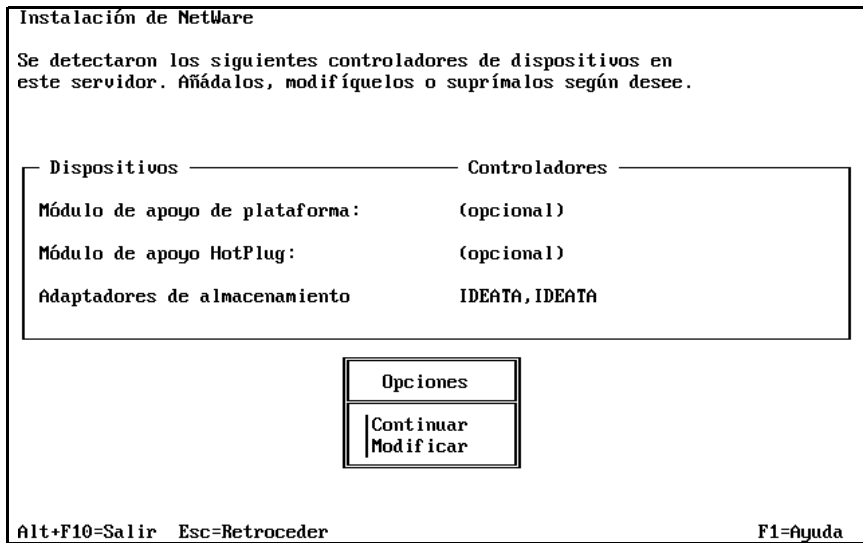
Instalación de NetWare

Se detectaron los siguientes controladores de dispositivos en este servidor. Añádalos, modifíquelos o suprímalos según desee.

| Dispositivos | Controladores |
|---|---|
| Módulo de apoyo de plataforma: | (opcional) |
| Módulo de apoyo HotPlug: | (opcional) |
| Adaptadores de almacenamiento | IDEATA,IDEATA |

Opciones

Continuar
Modificar

Alt+F10=Salir Esc=Retroceder F1=Ayuda